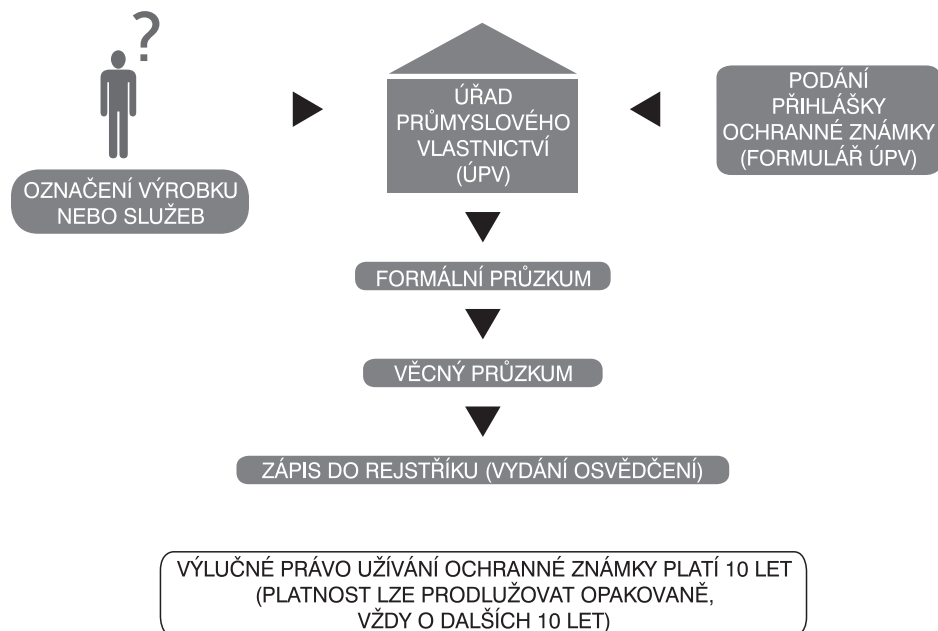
?

OZNAČENÍ VÝROBKU NEBO SLUŽEB

ÚŘAD PRŮMYSLOVÉHO VLASTNICTVÍ (ÚPV)

PODÁNÍ PŘIHLÁŠKY OCHRANNÉ ZNÁMKY (FORMULÁŘ ÚPV)

FORMÁLNÍ PRŮZKUM

VĚCNÝ PRŮZKUM

ZÁPIS DO REJSTŘÍKU (VYDÁNÍ OSVĚDČENÍ)

VÝLUČNÉ PRÁVO UŽÍVÁNÍ OCHRANNÉ ZNÁMKY PLATÍ 10 LET (PLATNOST LZE PRODLUŽOVAT OPAKOVANĚ, VŽDY O DALŠÍCH 10 LET)